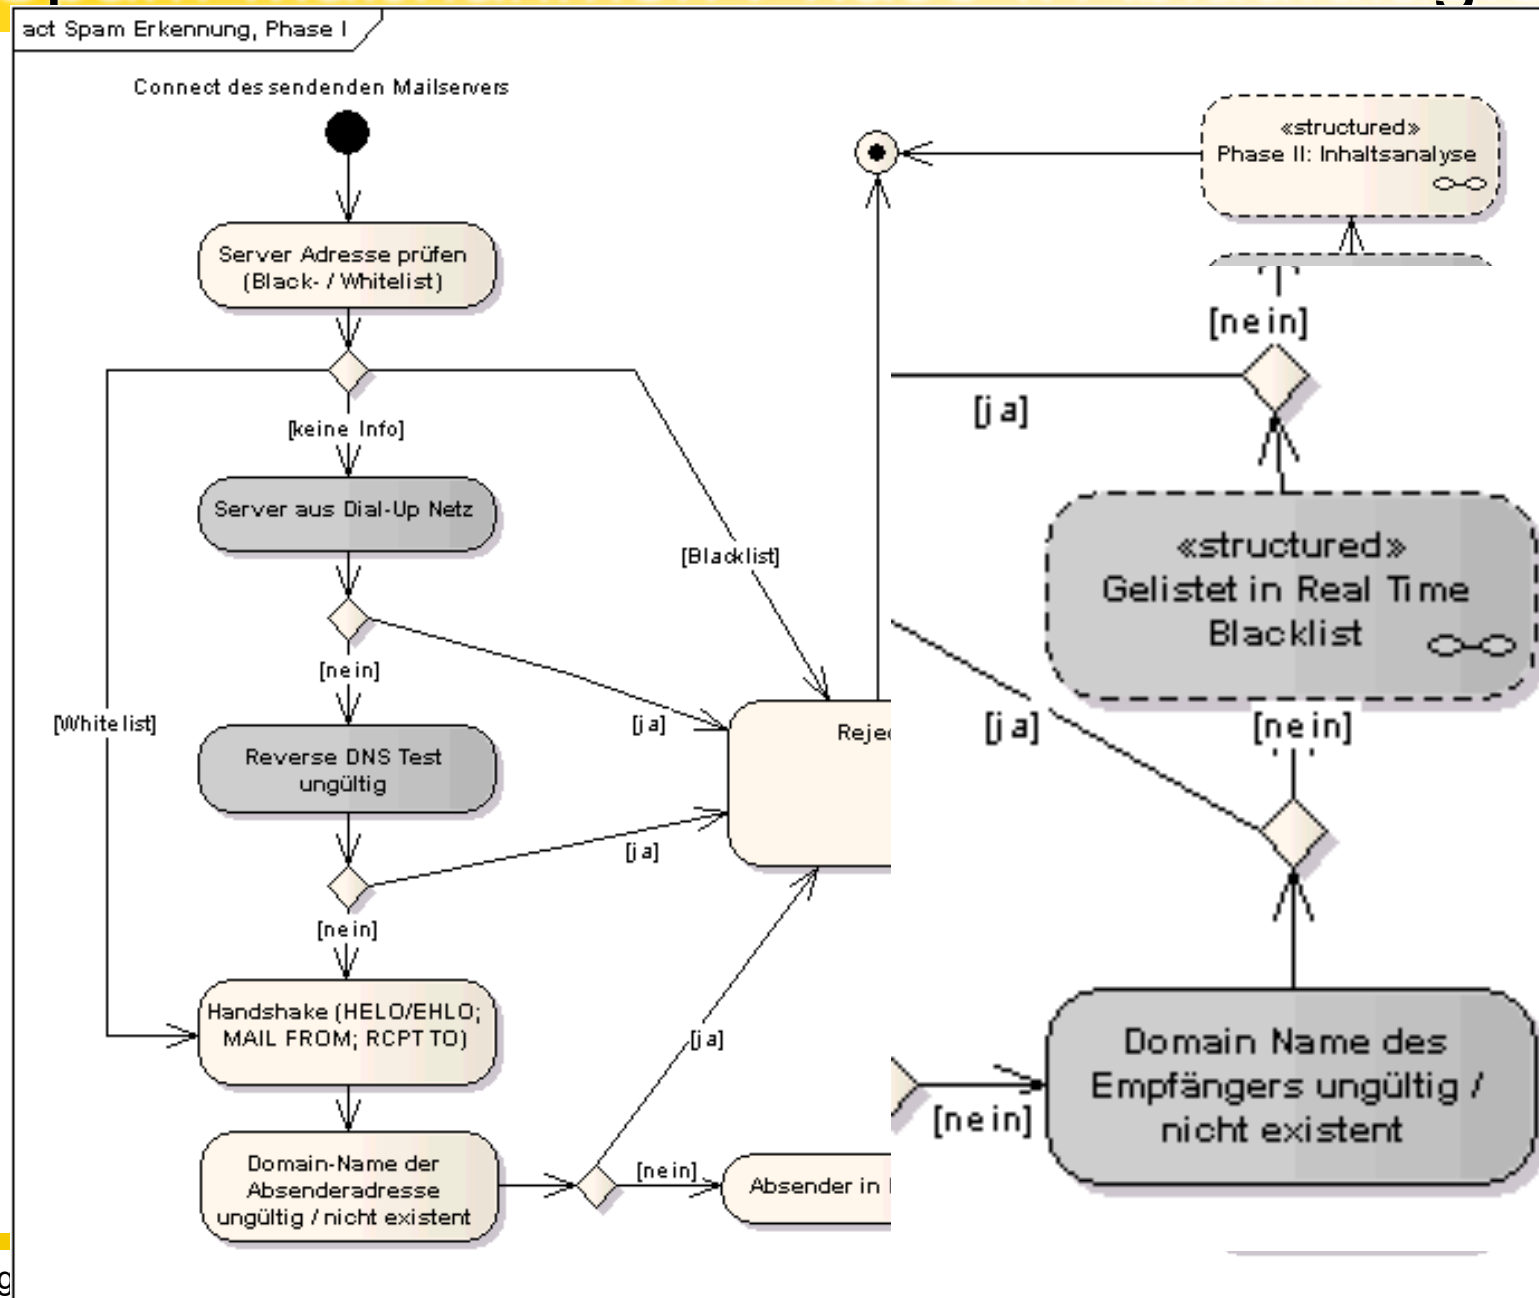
act Spam Erkennung, Phase I

Connect des sendenden Mailservers

Server Adresse prüfen (Black- / Whitelist)

[keine Info]

Server aus Dial-Up Netz

[Blacklist]

[nein]

[ja]

[Whitelist]

Reverse DNS Test ungültig

Rejec

[ja]

[nein]

Handshake (HELO/EHLO; MAIL FROM; RCPT TO)

[ja]

Domain-Name der Absenderadresse ungültig / nicht existent

[nein]

Absender in

«structured» Phase II: Inhaltsanalyse

[nein]

[ja]

«structured» Gelistet in Real Time Blacklist

[ja]

[nein]

[nein]

Domain Name des Empfängers ungültig / nicht existent

g